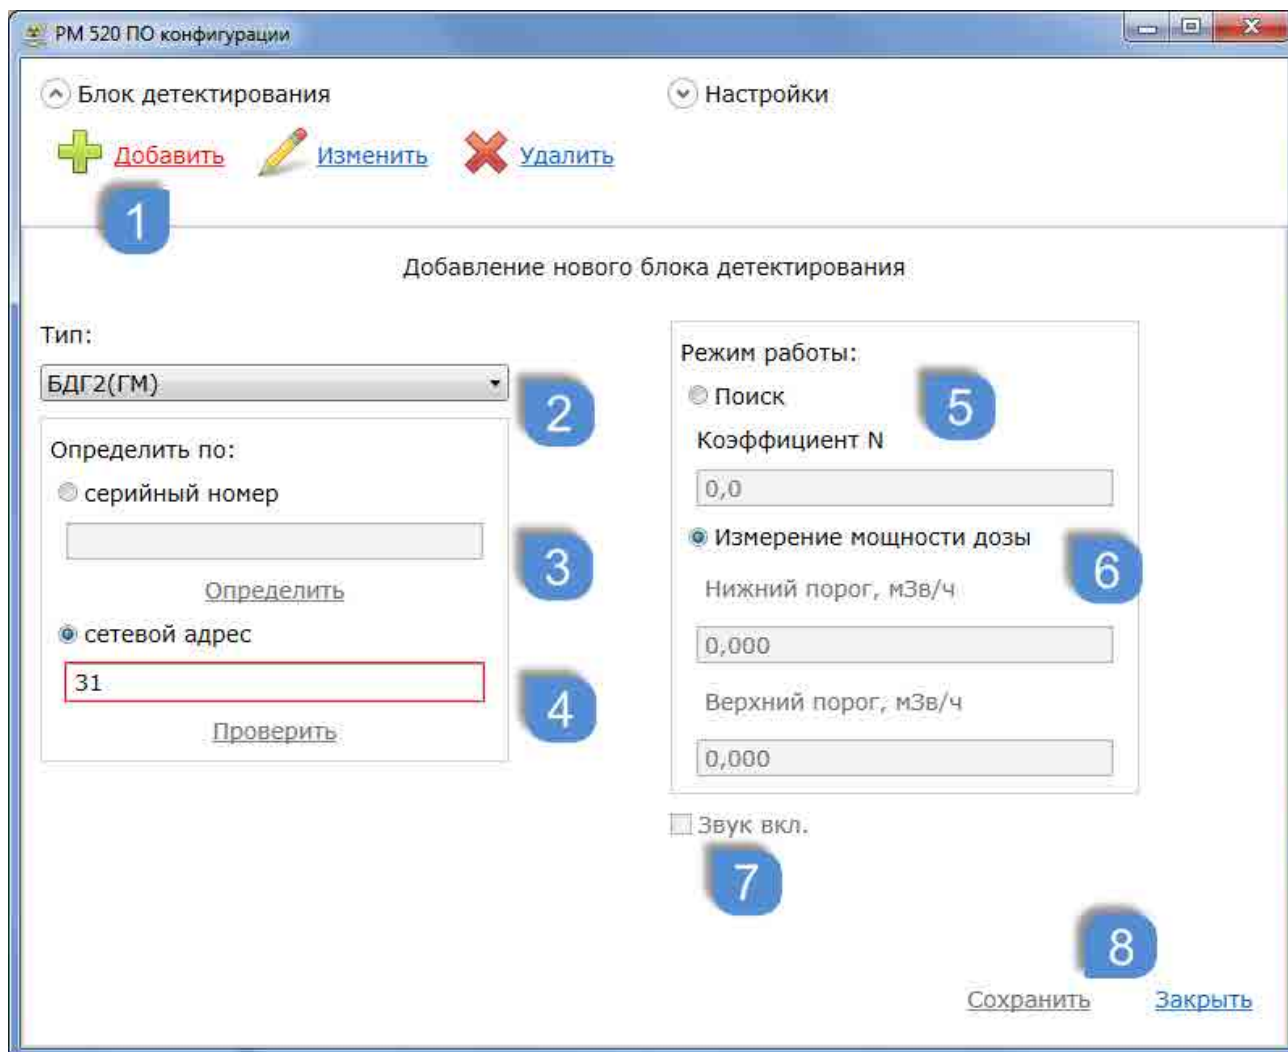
РМ 520 ПО конфигурации

Блок детектирования

Настройки

Добавить

Изменить

Удалить

1

Добавление нового блока детектирования

Тип:

БДГ2(ГМ)

2

Определить по:

серийный номер

3

Определить

сетевой адрес

31

4

Проверить

Режим работы:

Поиск

5

Коэффициент N

0,0

Измерение мощности дозы

6

Нижний порог, мЗв/ч

0,000

Верхний порог, мЗв/ч

0,000

Звук вкл.

7

8

Сохранить

Закрыть